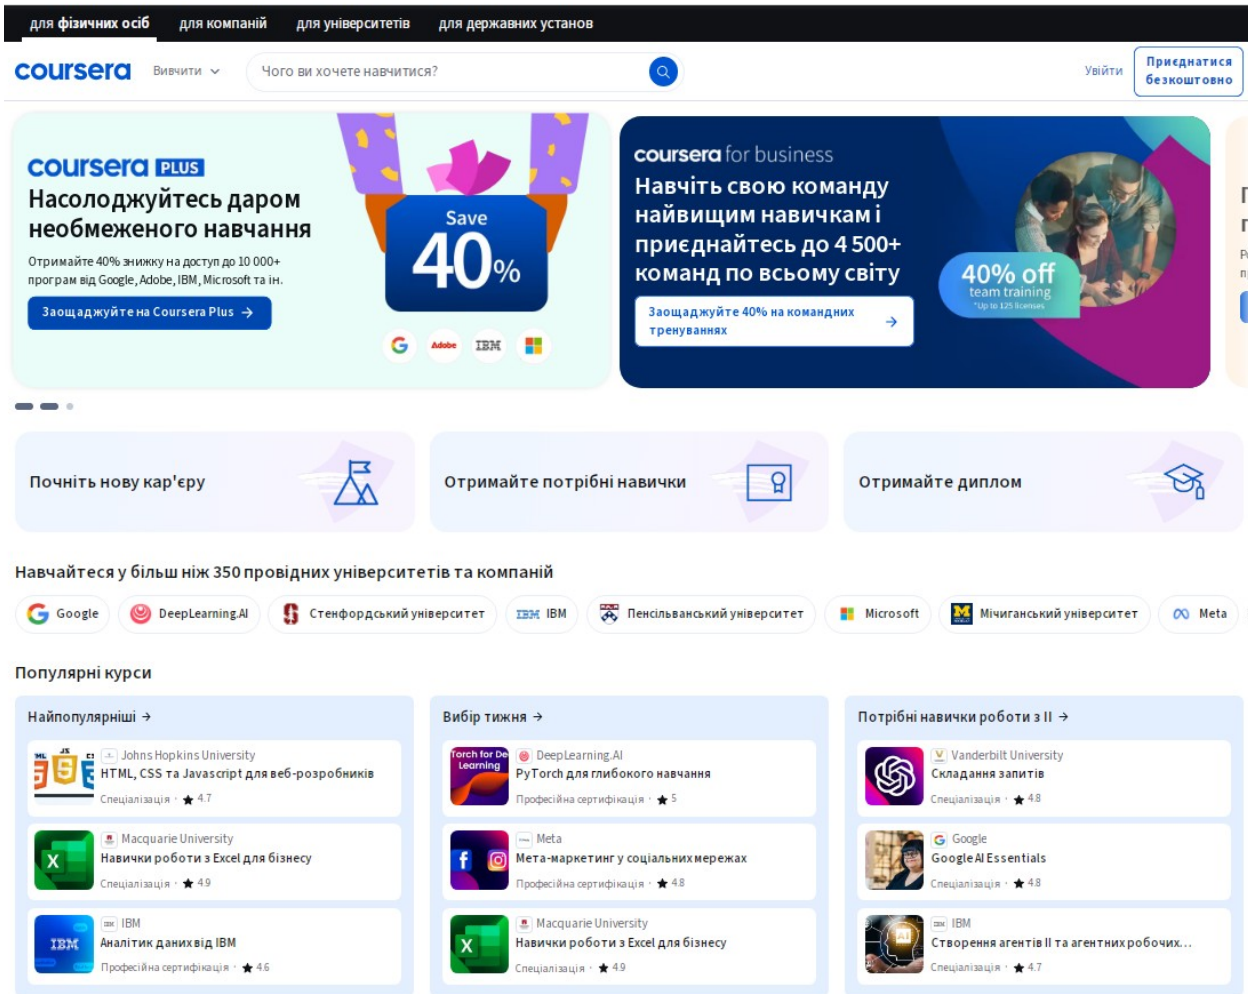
для фізичних осіб для компаній для університетів для державних установ

coursera Вивчити Чого ви хочете навчитися? Увійти Приєднатися безкоштовно

coursera PLUS

Насолоджуйтесь даром необмеженого навчання

Отримайте 40% знижку на доступ до 10 000+ програм від Google, Adobe, IBM, Microsoft та ін.

Заощаджуйте на Coursera Plus →

Save 40%

Adobe IBM

coursera for business

Навчіть свою команду найвищим навичкам і приєднайтесь до 4 500+ команд по всьому світу

Заощаджуйте 40% на командних тренуваннях →

40% off team training *Up to 125 licenses

Почніть нову кар'єру

Отримайте потрібні навички

Отримайте диплом

Навчайтеся у більш ніж 350 провідних університетів та компаній

Google DeepLearning.AI Стенфордський університет IBM Пенсільванський університет Microsoft Мічиганський університет Meta

Популярні курси

Найпопулярніші →

Johns Hopkins University
HTML, CSS та Javascript для веб-розробників
Спеціалізація · ★ 4.7

Macquarie University
Навички роботи з Excel для бізнесу
Спеціалізація · ★ 4.9

IBM
Аналітик даних від IBM
Професійна сертифікація · ★ 4.6

Вибір тижня →

DeepLearning.AI
PyTorch для глибокого навчання
Професійна сертифікація · ★ 5

Meta
Мета-маркетинг у соціальних мережах
Професійна сертифікація · ★ 4.8

Macquarie University
Навички роботи з Excel для бізнесу
Спеціалізація · ★ 4.9

Потрібні навички роботи з ШІ →

Vanderbilt University
Складання запитів
Спеціалізація · ★ 4.8

Google
Google AI Essentials
Спеціалізація · ★ 4.8

IBM
Створення агентів ШІ та агентних робочих...
Спеціалізація · ★ 4.7